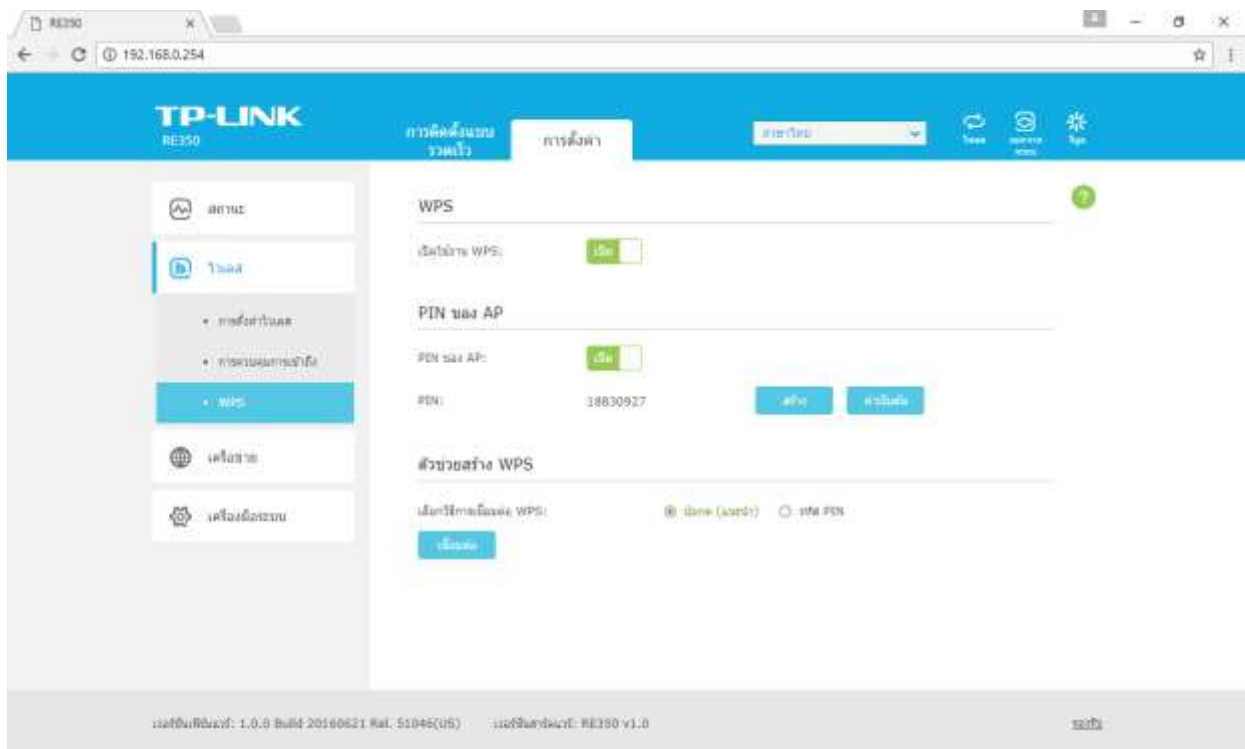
RE350

192.168.0.254

TP-LINK
RE350

การติดตั้งแบบรวดเร็ว
การตั้งค่า
ภาษาไทย
โหมด
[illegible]
ไฟ

สถานะ
ไวเลส
• การตั้งค่าไวเลส
• การควบคุมการเข้าถึง
• WPS
เครือข่าย
เครื่องมือระบบ

WPS
เปิดใช้งาน WPS:
เปิด

PIN ของ AP
PIN ของ AP:
เปิด
PIN:
18830927
สร้าง
ค่าเริ่มต้น

ตัวช่วยสร้าง WPS
เลือกวิธีการเชื่อมต่อ WPS:
ปุ่มกด (แนะนำ)
รหัส PIN
เชื่อมต่อ

เวอร์ชันเฟิร์มแวร์: 1.0.0 Build 20160621 Rel. 51046(US)
เวอร์ชันฮาร์ดแวร์: RE350 v1.0
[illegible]